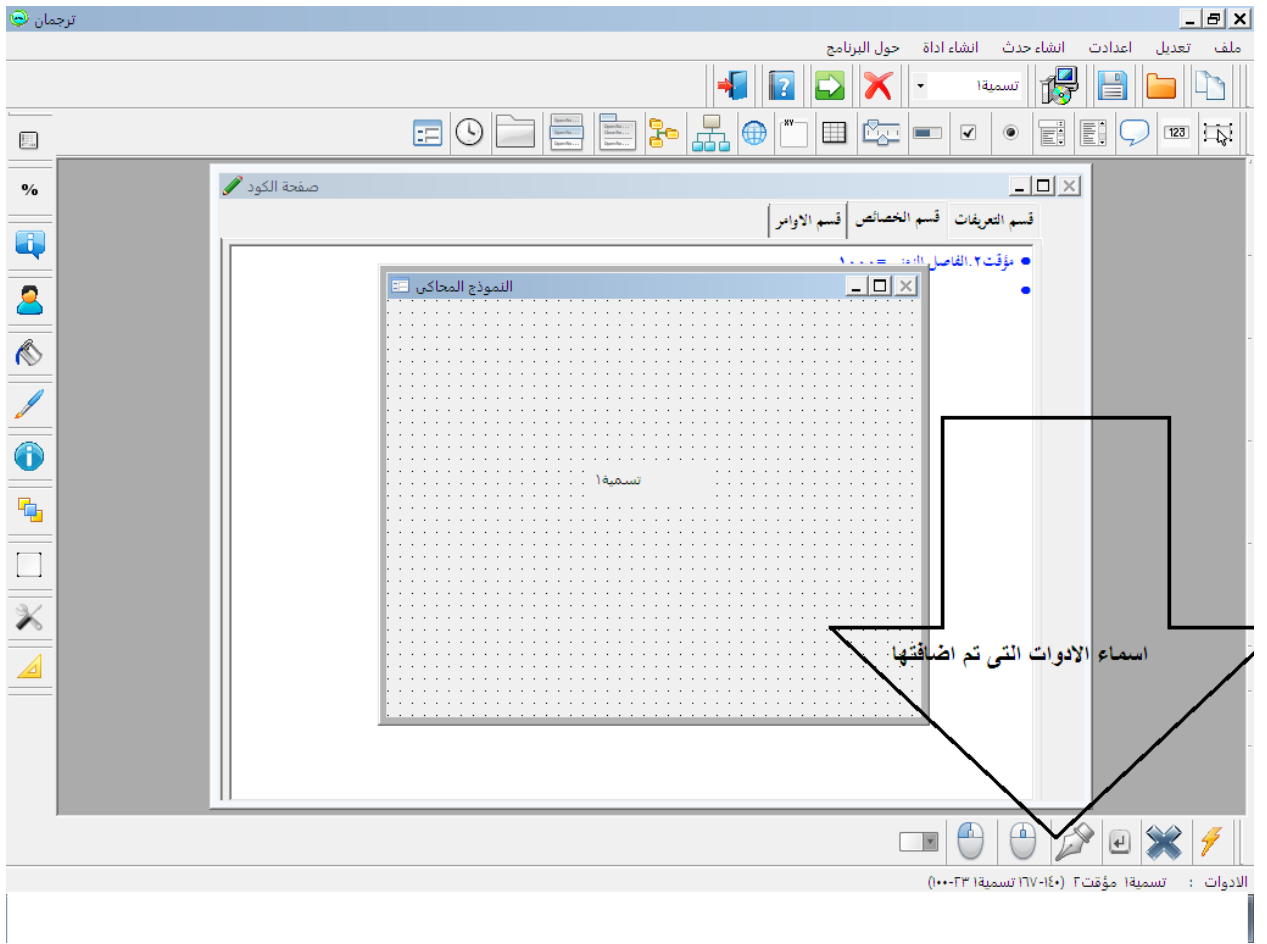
ترجمان

ملف تعديل اعدادت انشاء حدث انشاء اداة حول البرنامج

تسمية١

%

صفحة الكود

قسم التعريفات قسم الخصائص قسم الاوامر

مؤقت٢.الفاصل الزمني = ١٠٠٠

النموذج المحاكى

تسمية١

اسماء الادوات التى تم اضافتها

الادوات : تسمية١ مؤقت٢ (١٤٠-١٦٧ تسمية١ ٢٣-١٠٠)